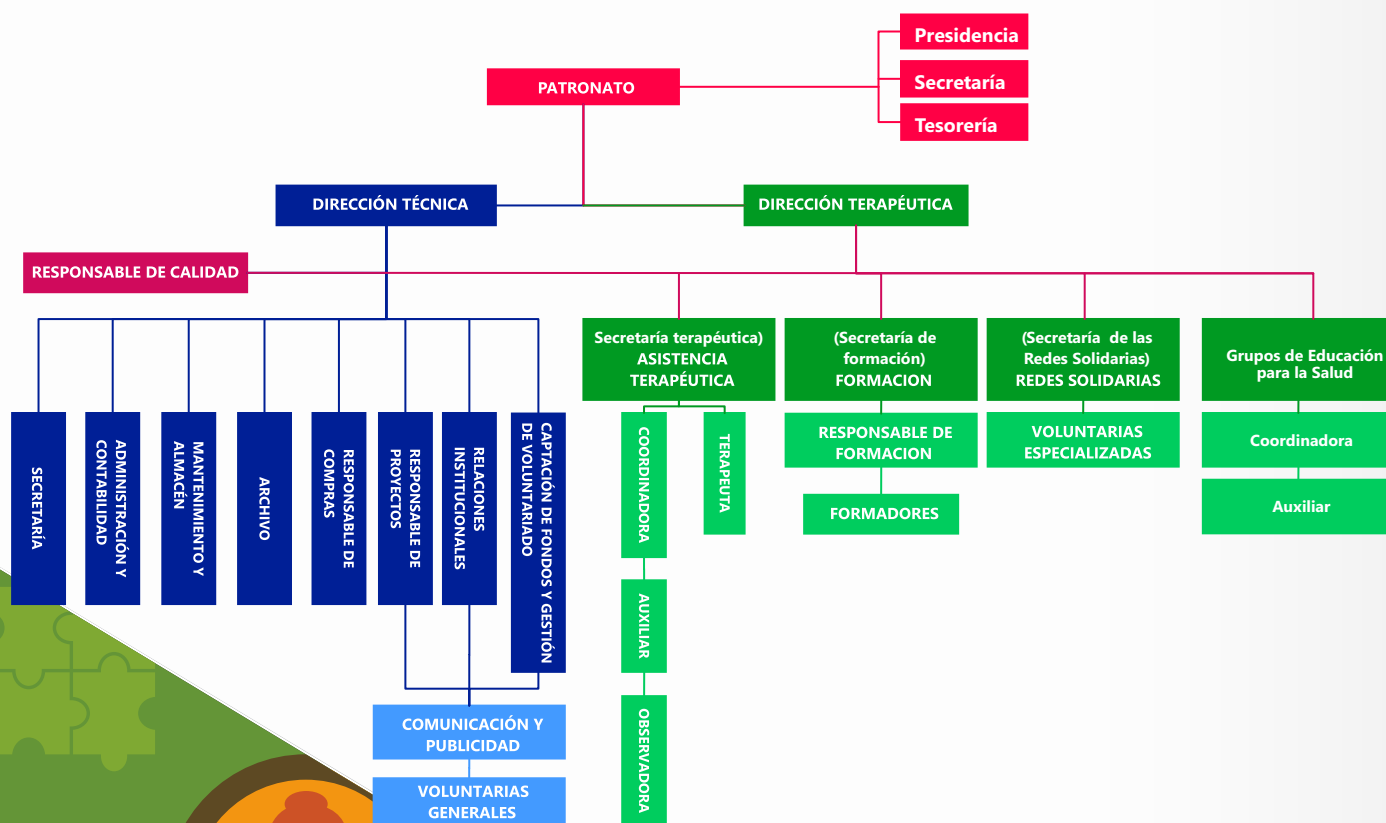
Presidencia

Secretaría

Tesorería

PATRONATO

DIRECCIÓN TÉCNICA

DIRECCIÓN TERAPÉUTICA

RESPONSABLE DE CALIDAD

SECRETARÍA

ADMINISTRACIÓN Y CONTABILIDAD

MANTENIMIENTO Y ALMACÉN

ARCHIVO

RESPONSABLE DE COMPRAS

RESPONSABLE DE PROYECTOS

RELACIONES INSTITUCIONALES

CAPTACIÓN DE FONDOS Y GESTIÓN DE VOLUNTARIADO

COMUNICACIÓN Y PUBLICIDAD

VOLUNTARIAS GENERALES

Secretaría terapéutica) ASISTENCIA TERAPÉUTICA

COORDINADORA

TERAPEUTA

AUXILIAR

OBSERVADORA

(Secretaría de formación) FORMACION

RESPONSABLE DE FORMACION

FORMADORES

(Secretaría de las Redes Solidarias) REDES SOLIDARIAS

VOLUNTARIAS ESPECIALIZADAS

Grupos de Educación para la Salud

Coordinadora

Auxiliar